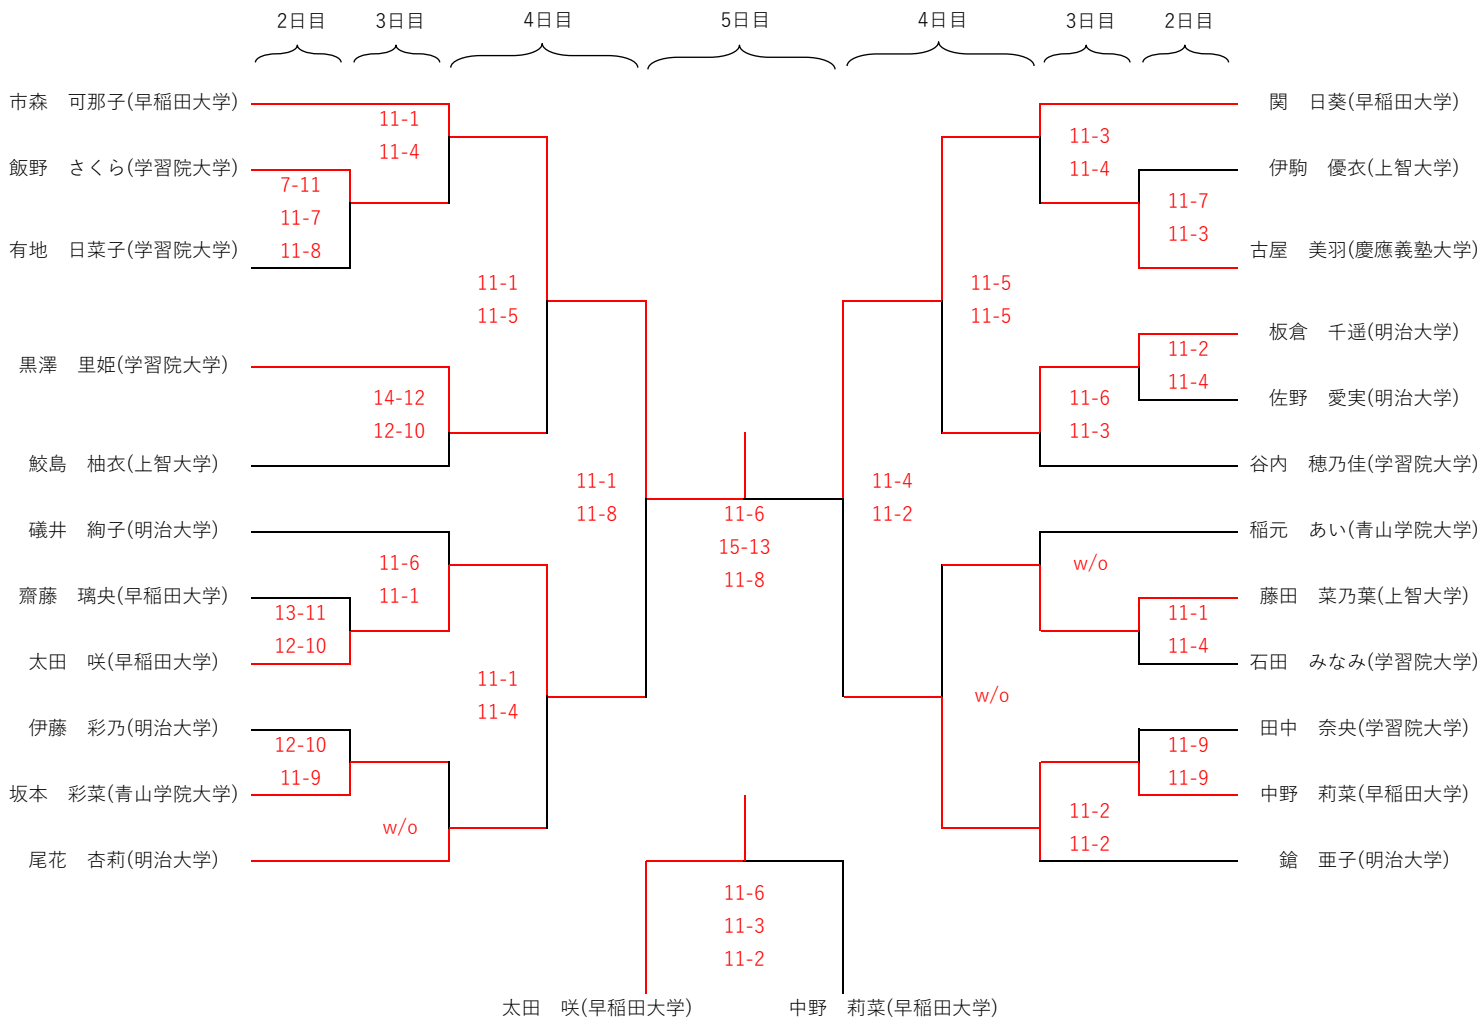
2日目 3日目 4日目 5日目 4日目 3日目 2日目

市森　可那子(早稲田大学)
飯野　さくら(学習院大学)
有地　日菜子(学習院大学)
黒澤　里姫(学習院大学)
鮫島　柚衣(上智大学)
礒井　絢子(明治大学)
齋藤　璃央(早稲田大学)
太田　咲(早稲田大学)
伊藤　彩乃(明治大学)
坂本　彩菜(青山学院大学)
尾花　杏莉(明治大学)

11-1
11-4
7-11
11-7
11-8
11-1
11-5
14-12
12-10
11-1
11-8
11-6
11-1
13-11
12-10
11-1
11-4
12-10
11-9
w/o

11-6
15-13
11-8

関　日葵(早稲田大学)
伊駒　優衣(上智大学)
古屋　美羽(慶應義塾大学)
板倉　千遥(明治大学)
佐野　愛実(明治大学)
谷内　穂乃佳(学習院大学)
稲元　あい(青山学院大学)
藤田　菜乃葉(上智大学)
石田　みなみ(学習院大学)
田中　奈央(学習院大学)
中野　莉菜(早稲田大学)
鎗　亜子(明治大学)

11-3
11-4
11-7
11-3
11-5
11-5
11-2
11-4
11-6
11-3
11-4
11-2
w/o
11-1
11-4
w/o
11-9
11-9
11-2
11-2

11-6
11-3
11-2

太田　咲(早稲田大学)
中野　莉菜(早稲田大学)